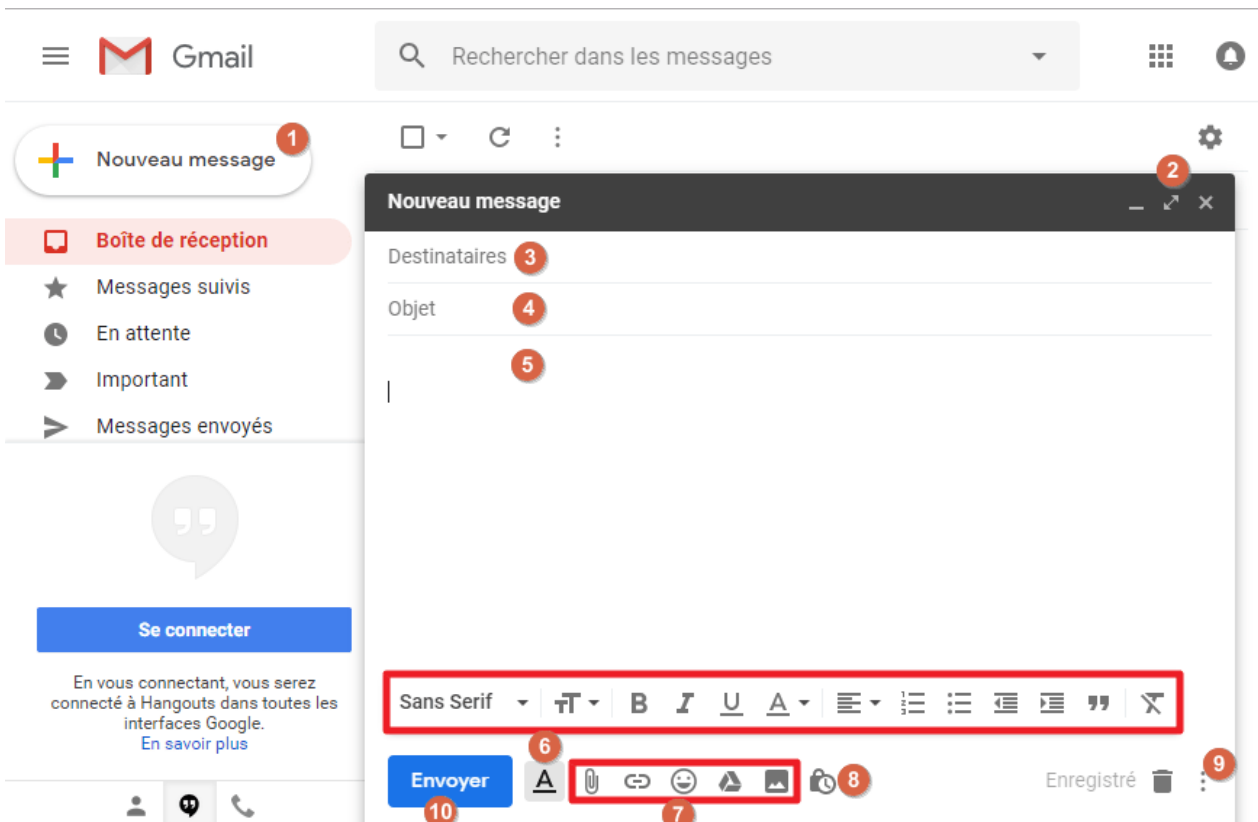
Gmail

Rechercher dans les messages

Nouveau message 1

Boîte de réception
Messages suivis
En attente
Important
Messages envoyés

Se connecter

En vous connectant, vous serez connecté à Hangouts dans toutes les interfaces Google.
En savoir plus

2
Nouveau message

Destinataires 3

Objet 4

5

Sans Serif

6

Envoyer
10

7

8

Enregistré

9